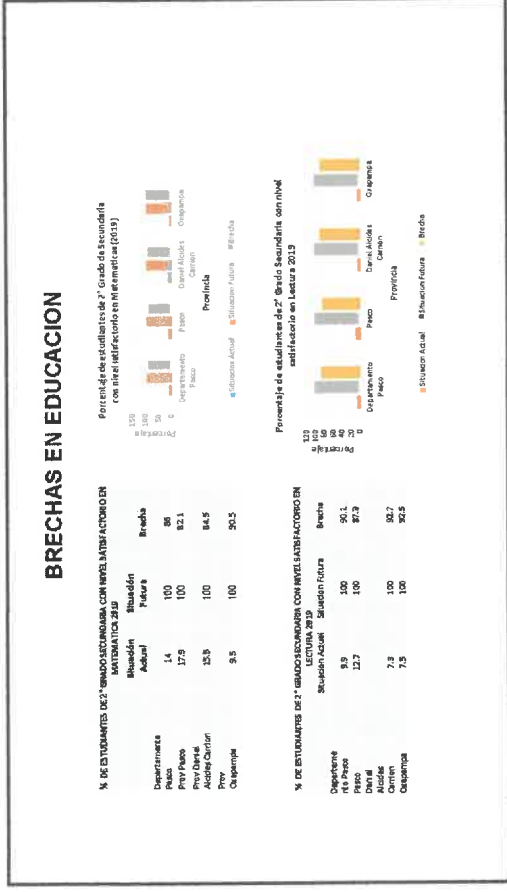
BRECHAS EN EDUCACION

% DE ESTUDIANTES DE 2° GRADO SECUNDARIA CON NIVEL SATISFACTORIO EN MATEMATICA 2019

| | Situación Actual | Situación Futura | Brecha |
|---|---|---|---|
| Departamento Pasco | 14 | 100 | 86 |
| Prov Pasco | 17.9 | 100 | 82.1 |
| Prov Daniel Alcides Carrion | 15.5 | 100 | 84.5 |
| Prov Oxapampa | 9.5 | 100 | 90.5 |

% DE ESTUDIANTES DE 2° GRADO SECUNDARIA CON NIVEL SATISFACTORIO EN LECTURA 2019

| | Situacion Actual | Situacion Futura | Brecha |
|---|---|---|---|
| Departamento de Pasco | 9.9 | 100 | 90.1 |
| Pasco | 12.7 | 100 | 87.3 |
| Daniel Alcides Carrion | 7.3 | 100 | 92.7 |
| Oxapampa | 7.5 | 100 | 92.5 |

Porcentaje de estudiantes de 2° Grado de Secundaria con nivel satisfactorio en Matematicas (2019)

150
100
50
0

Porcentaje

Departamento Pasco
Pasco
Daniel Alcides Carrion
Oxapampa

Provincia

Situacion Actual
Situacion Futura
Brecha

Porcentaje de estudiantes de 2° Grado Secundaria con nivel satisfactorio en Lectura 2019

120
100
80
60
40
20
0

Porcentaje

Departamento Pasco
Pasco
Daniel Alcides Carrion
Oxapampa

Provincia

Situacion Actual
Situacion Futura
Brecha